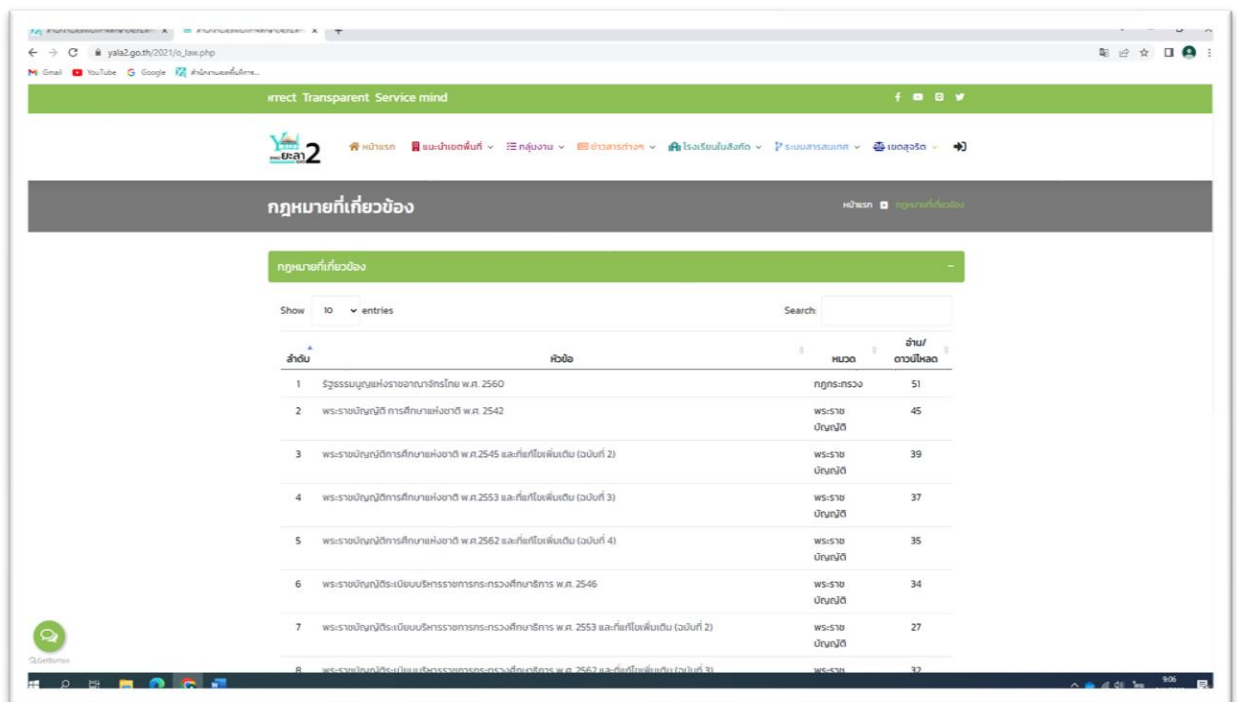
yala2.go.th/2021/o_law.php

Gmail YouTube Google

rrect Transparent Service mind

ยะลา 2

หน้าแรก แนะนำเขตพื้นที่ กลุ่มงาน ข่าวสารต่างๆ โรงเรียนในสังกัด ระบบสารสนเทศ เขตสุจริต

กฎหมายที่เกี่ยวข้อง

หน้าแรก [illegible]

กฎหมายที่เกี่ยวข้อง

Show 10 entries

Search:

| ลำดับ | หัวข้อ | หมวด | อ่าน/ดาวน์โหลด |
|---|---|---|---|
| 1 | รัฐธรรมนูญแห่งราชอาณาจักรไทย พ.ศ. 2560 | กฎกระทรวง | 51 |
| 2 | พระราชบัญญัติ การศึกษาแห่งชาติ พ.ศ. 2542 | พระราชบัญญัติ | 45 |
| 3 | พระราชบัญญัติการศึกษาแห่งชาติ พ.ศ.2545 และที่แก้ไขเพิ่มเติม (ฉบับที่ 2) | พระราชบัญญัติ | 39 |
| 4 | พระราชบัญญัติการศึกษาแห่งชาติ พ.ศ.2553 และที่แก้ไขเพิ่มเติม (ฉบับที่ 3) | พระราชบัญญัติ | 37 |
| 5 | พระราชบัญญัติการศึกษาแห่งชาติ พ.ศ.2562 และที่แก้ไขเพิ่มเติม (ฉบับที่ 4) | พระราชบัญญัติ | 35 |
| 6 | พระราชบัญญัติระเบียบบริหารราชการกระทรวงศึกษาธิการ พ.ศ. 2546 | พระราชบัญญัติ | 34 |
| 7 | พระราชบัญญัติระเบียบบริหารราชการกระทรวงศึกษาธิการ พ.ศ. 2553 และที่แก้ไขเพิ่มเติม (ฉบับที่ 2) | พระราชบัญญัติ | 27 |
| 8 | พระราชบัญญัติระเบียบบริหารราชการกระทรวงศึกษาธิการ พ.ศ. 2562 และที่แก้ไขเพิ่มเติม (ฉบับที่ 3) | พระราช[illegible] | 32 |

GetButton

9:06